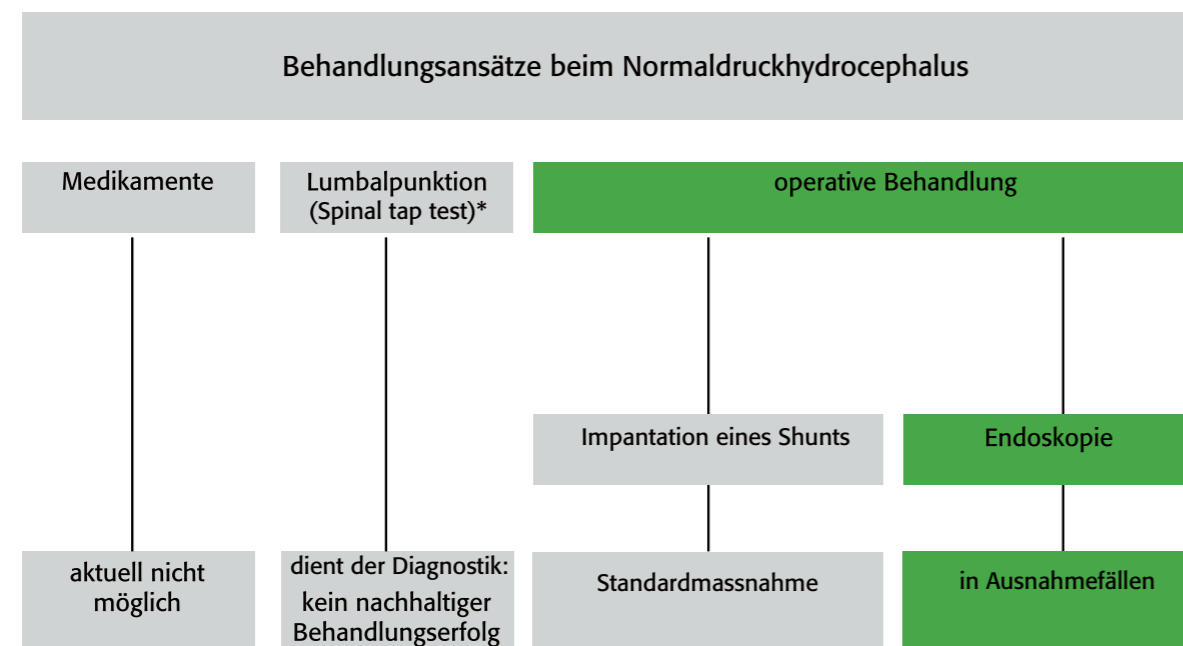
Behandlungsansätze beim Normaldruckhydrocephalus

Medikamente

Lumbalpunktion
(Spinal tap test)*

operative Behandlung

Impantation eines Shunts

Endoskopie

aktuell nicht möglich

dient der Diagnostik: kein nachhaltiger Behandlungserfolg

Standardmassnahme

in Ausnahmefällen